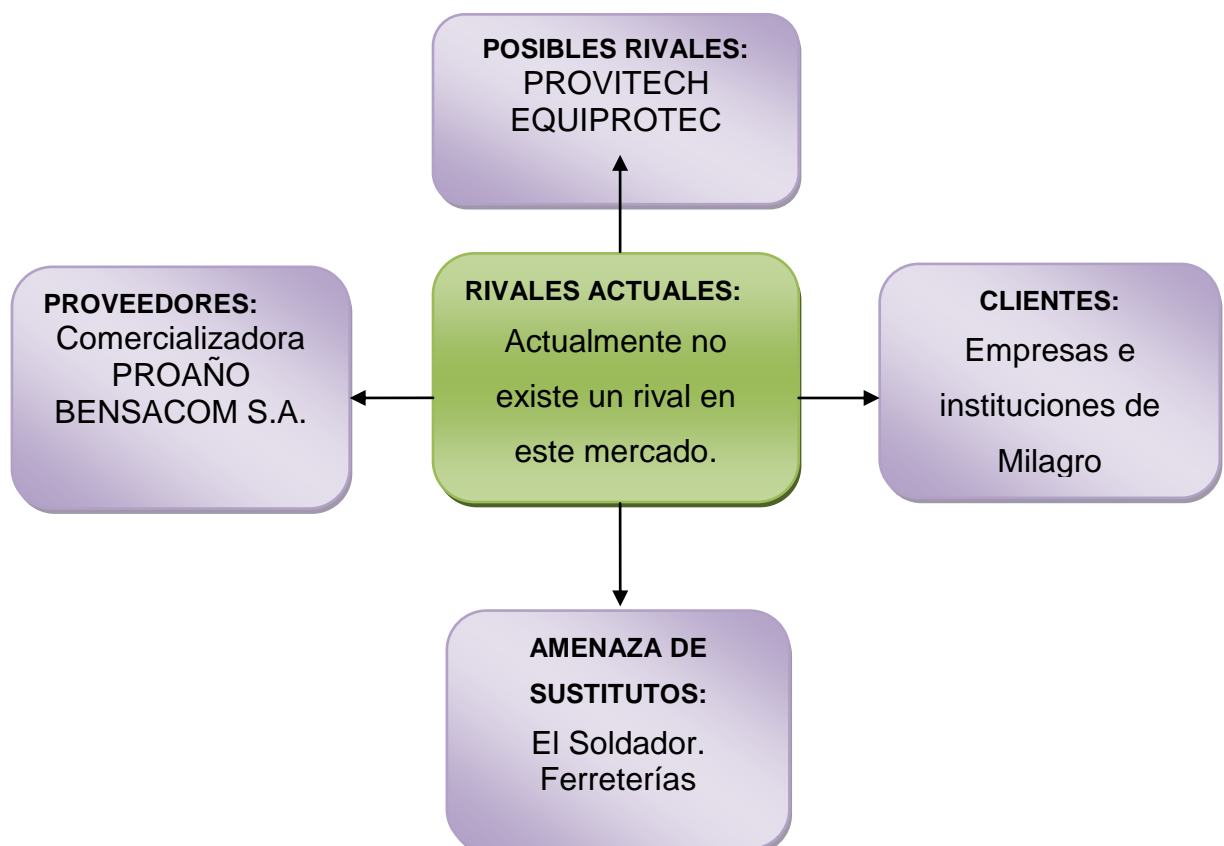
POSIBLES RIVALES:
PROVITECH
EQUIPROTEC

PROVEEDORES:
Comercializadora
PROAÑO
BENSACOM S.A.

RIVALES ACTUALES:
Actualmente no existe un rival en este mercado.

CLIENTES:
Empresas e instituciones de Milagro

AMENAZA DE SUSTITUTOS:
El Soldador.
Ferreterías